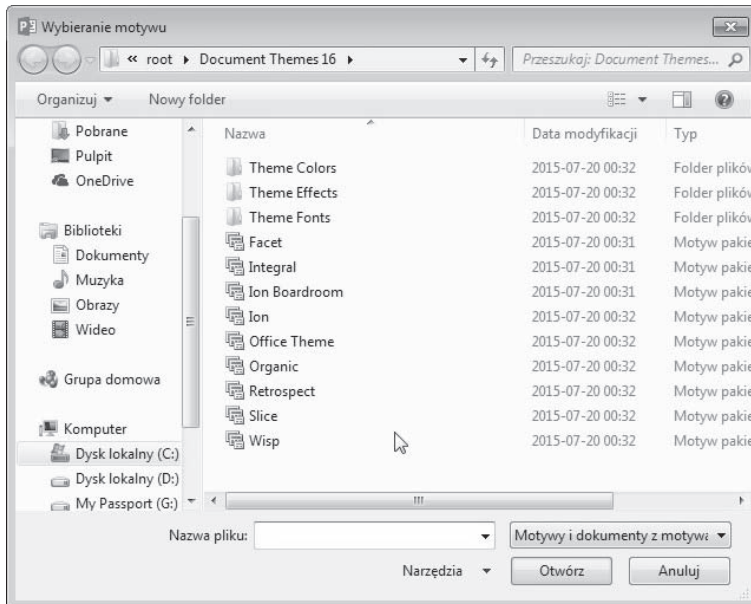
Wybieranie motywu

« root ▸ Document Themes 16 ▸

Przeszukaj: Document Themes...

Organizuj ▾ Nowy folder

Pobrane
Pulpit
OneDrive

Biblioteki
Dokumenty
Muzyka
Obrazy
Wideo

Grupa domowa

Komputer
Dysk lokalny (C:)
Dysk lokalny (D:)
My Passport (G:)

| Nazwa | Data modyfikacji | Typ |
|---|---|---|
| Theme Colors | 2015-07-20 00:32 | Folder plików |
| Theme Effects | 2015-07-20 00:32 | Folder plików |
| Theme Fonts | 2015-07-20 00:32 | Folder plików |
| Facet | 2015-07-20 00:31 | Motyw pakie |
| Integral | 2015-07-20 00:31 | Motyw pakie |
| Ion Boardroom | 2015-07-20 00:31 | Motyw pakie |
| Ion | 2015-07-20 00:32 | Motyw pakie |
| Office Theme | 2015-07-20 00:32 | Motyw pakie |
| Organic | 2015-07-20 00:32 | Motyw pakie |
| Retrospect | 2015-07-20 00:32 | Motyw pakie |
| Slice | 2015-07-20 00:32 | Motyw pakie |
| Wisp | 2015-07-20 00:32 | Motyw pakie |

Nazwa pliku:

Motywy i dokumenty z motywa ▾

Narzędzia ▾

Otwórz

Anuluj